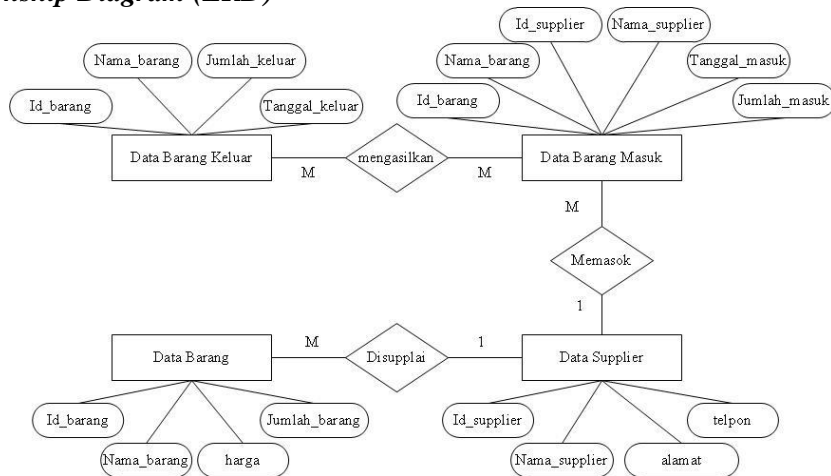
nship Diagram (ERD)

Id_supplier
Nama_supplier
Nama_barang
Jumlah_keluar
Nama_barang
Tanggal_masuk
Id_barang
Tanggal_keluar
Id_barang
Jumlah_masuk
Data Barang Keluar
mengasilkan
Data Barang Masuk
M
M
M
Memasok
1
M
1
Data Barang
Disupplai
Data Supplier
Id_barang
Jumlah_barang
Id_supplier
telpon
Nama_barang
harga
Nama_supplier
alamat